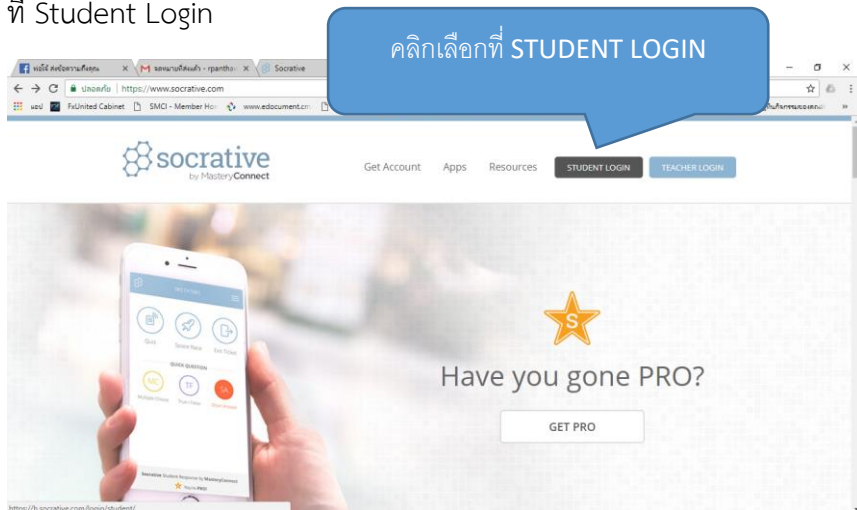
ที่ Student Login

คลิกเลือกที่ STUDENT LOGIN

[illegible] × รายงานที่ส่งแล้ว - rpanthoi × Socrative

ปลอดภัย | https://www.socrative.com

แอป FxUnited Cabinet SMCI - Member Ho www.edocument.cm

socrative by MasteryConnect

Get Account Apps Resources STUDENT LOGIN TEACHER LOGIN

Quiz Space Race Exit Ticket

QUICK QUESTION

MC TF SA

Multiple Choice True / False Short Answer

S

Have you gone PRO?

GET PRO

https://b.socrative.com/login/student/